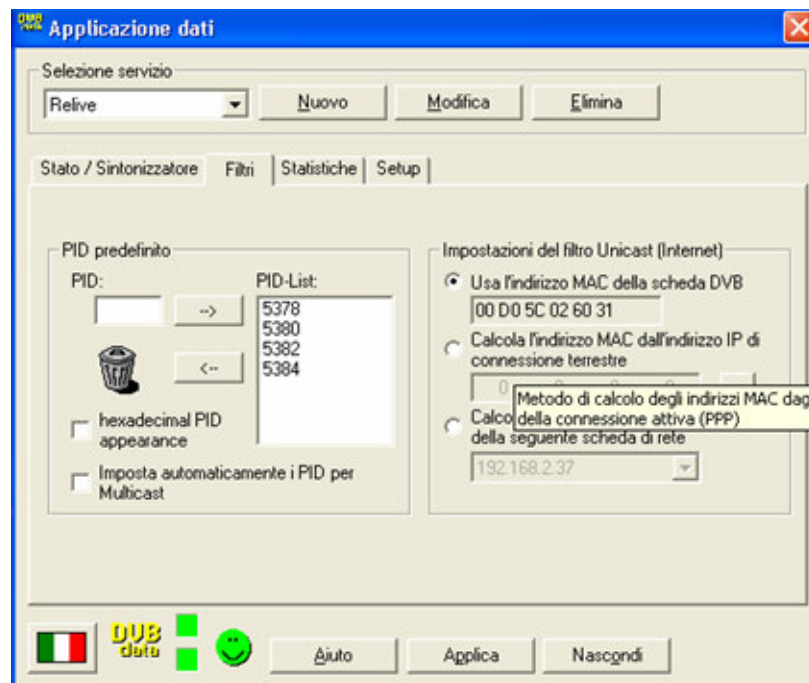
Applicazione dati

Selezione servizio

Relive

Nuovo

Modifica

Elimina

Stato / Sintonizzatore

Filtri

Statistiche

Setup

PID predefinito

PID:

PID-List:

-->

<--

5378
5380
5382
5384

hexadecimal PID appearance

Imposta automaticamente i PID per Multicast

Impostazioni del filtro Unicast (Internet)

Usa l'indirizzo MAC della scheda DVB

00 D0 5C 02 60 31

Calcola l'indirizzo MAC dall'indirizzo IP di connessione terrestre

Metodo di calcolo degli indirizzi MAC dag della connessione attiva (PPP)

Calco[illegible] della seguente scheda di rete

192.168.2.37

DVB data

Aiuto

Applica

Nascondi